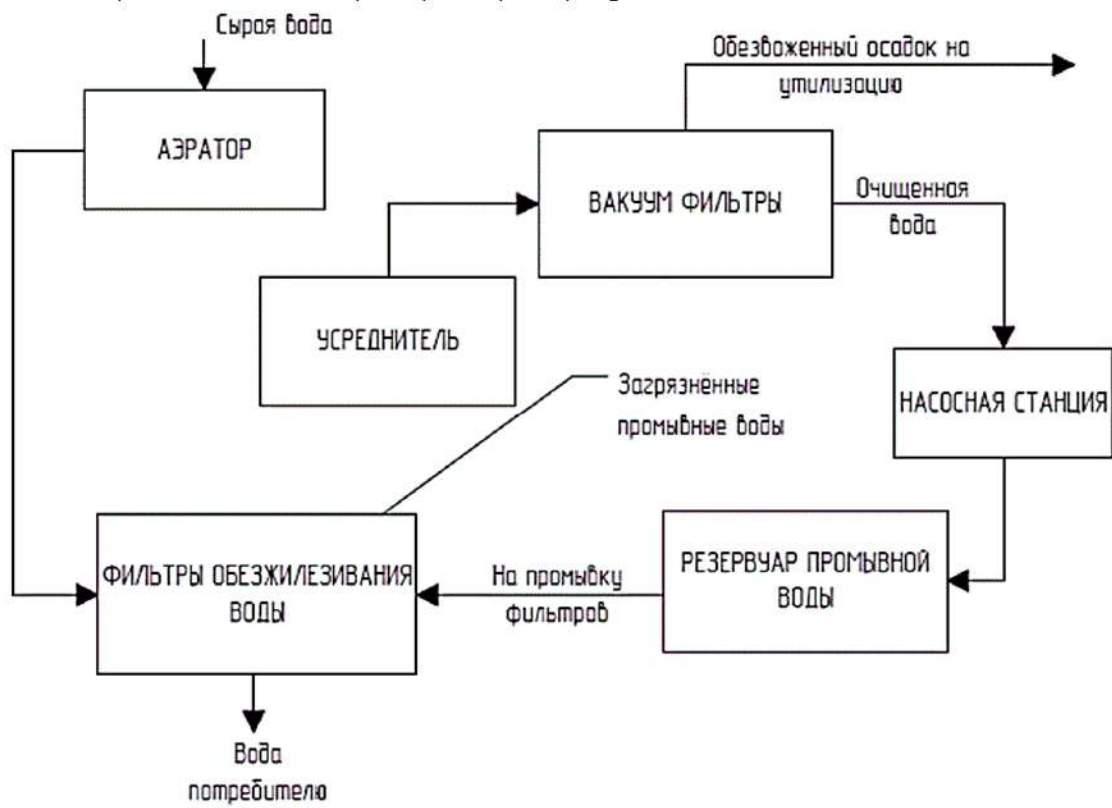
Сырая вода

АЭРАТОР

Обезвоженный осадок на утилизацию

ВАКУУМ ФИЛЬТРЫ

Очищенная вода

УСРЕДНИТЕЛЬ

НАСОСНАЯ СТАНЦИЯ

Загрязнённые промывные воды

ФИЛЬТРЫ ОБЕЗЖЕЛЕЗИВАНИЯ ВОДЫ

На промывку фильтров

РЕЗЕРВУАР ПРОМЫВНОЙ ВОДЫ

Вода потребителю